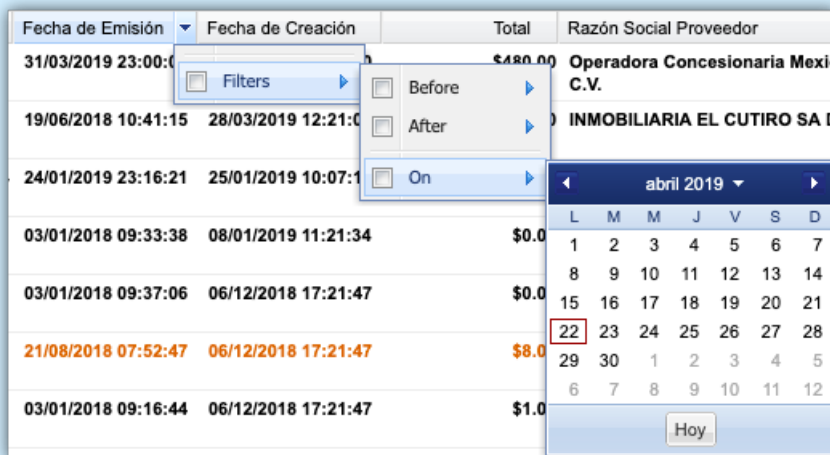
| Fecha de Emisión | Fecha de Creación | Total | Razón Social Proveedor |
|---|---|---|---|
| 31/03/2019 23:00:0 | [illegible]0 | $480.00 | Operadora Concesionaria Mexi C.V. |
| 19/06/2018 10:41:15 | 28/03/2019 12:21:0 | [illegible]0 | INMOBILIARIA EL CUTIRO SA D |
| 24/01/2019 23:16:21 | 25/01/2019 10:07:1 | | |
| 03/01/2018 09:33:38 | 08/01/2019 11:21:34 | $0.0 | |
| 03/01/2018 09:37:06 | 06/12/2018 17:21:47 | $0.0 | |
| 21/08/2018 07:52:47 | 06/12/2018 17:21:47 | $8.0 | |
| 03/01/2018 09:16:44 | 06/12/2018 17:21:47 | $1.0 | |

Filters
Before
After
On

abril 2019

| L | M | M | J | V | S | D |
|---|---|---|---|---|---|---|
| 1 | 2 | 3 | 4 | 5 | 6 | 7 |
| 8 | 9 | 10 | 11 | 12 | 13 | 14 |
| 15 | 16 | 17 | 18 | 19 | 20 | 21 |
| 22 | 23 | 24 | 25 | 26 | 27 | 28 |
| 29 | 30 | 1 | 2 | 3 | 4 | 5 |
| 6 | 7 | 8 | 9 | 10 | 11 | 12 |

Hoy